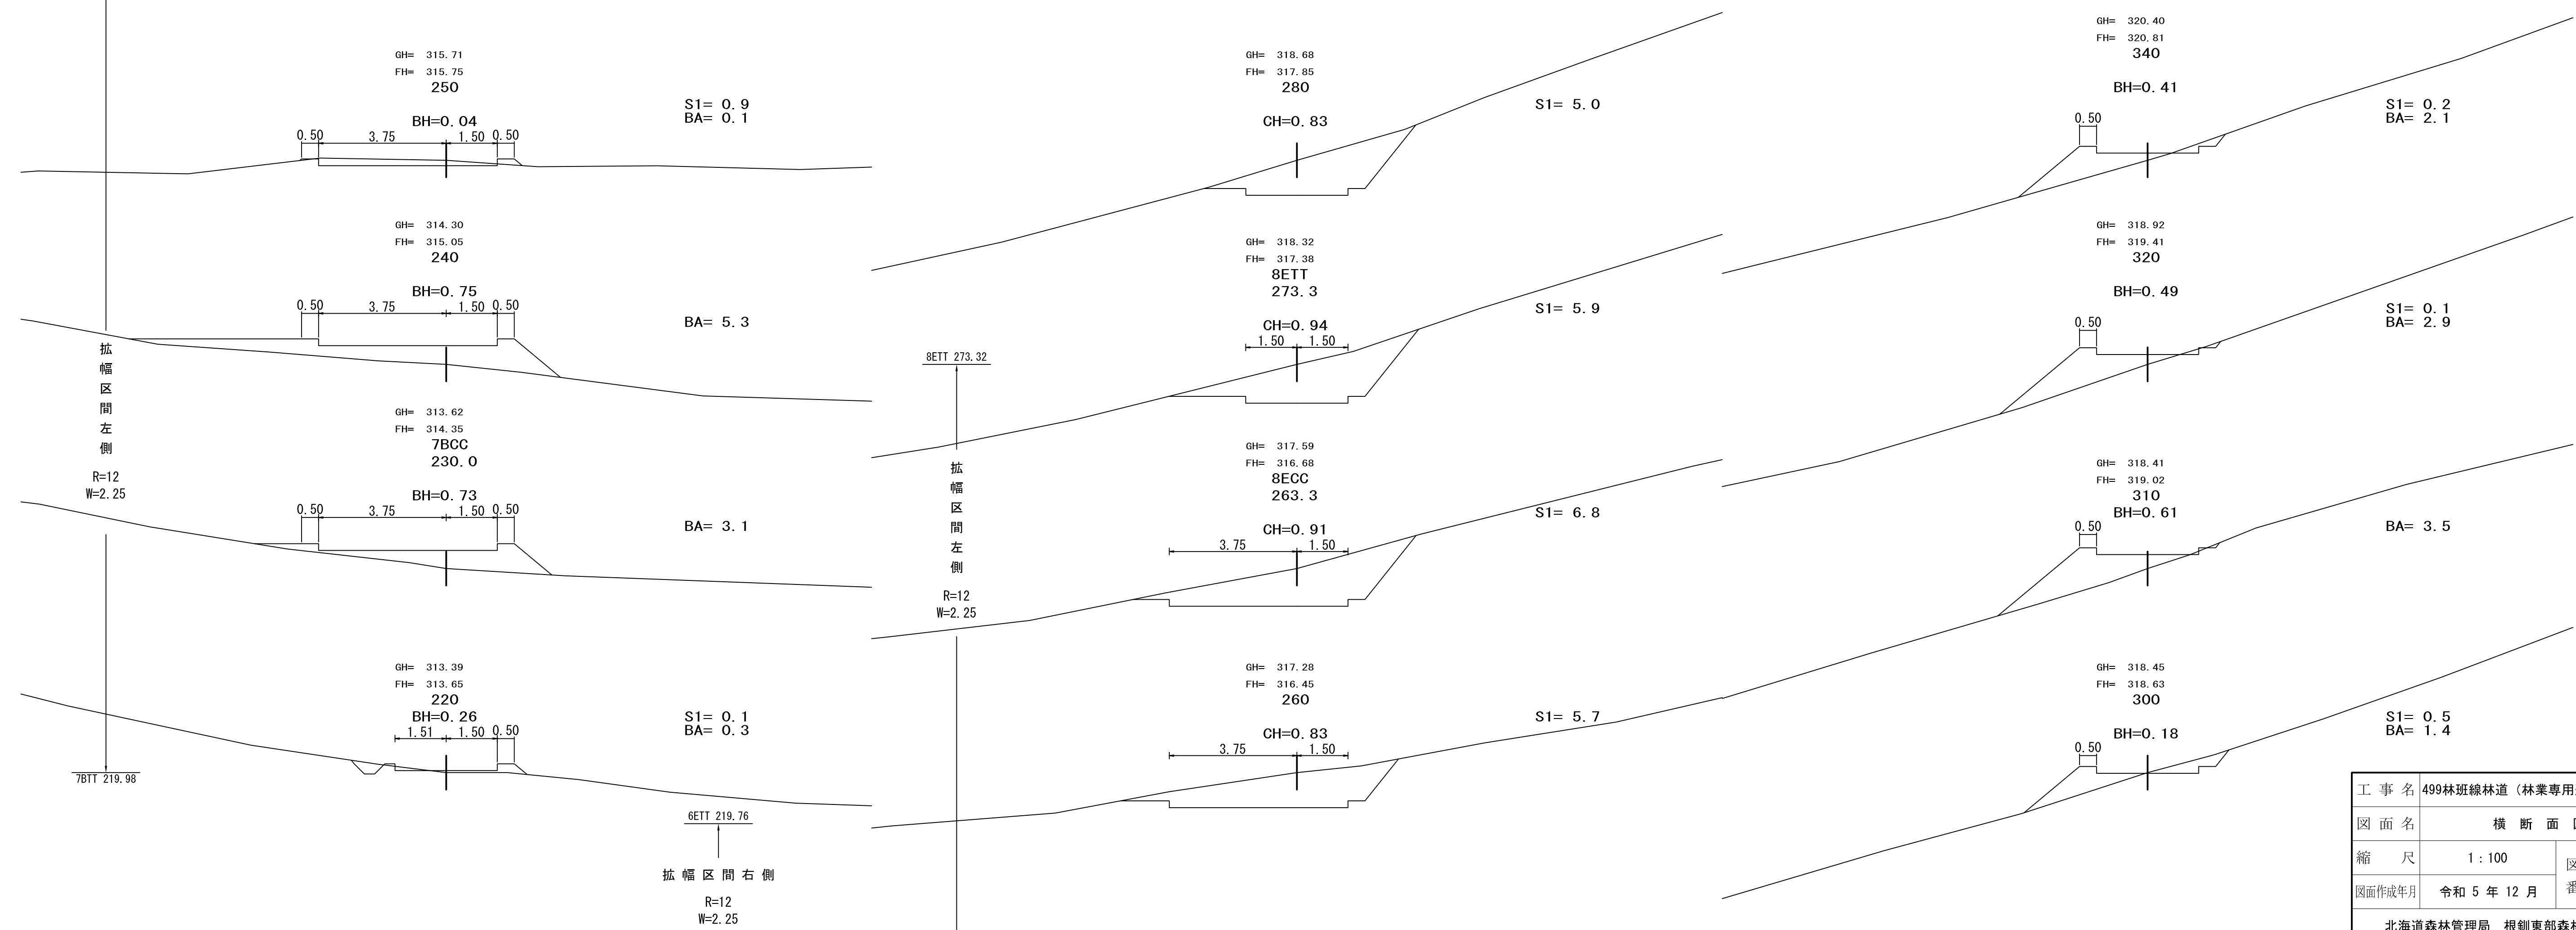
GH= 315.71
FH= 315.75
250
BH=0.04
0.50 3.75 1.50 0.50
S1= 0.9
BA= 0.1

GH= 314.30
FH= 315.05
240
BH=0.75
0.50 3.75 1.50 0.50
BA= 5.3

拡
幅
区
間
左
側
R=12
W=2.25

GH= 313.62
FH= 314.35
7BCC
230.0
BH=0.73
0.50 3.75 1.50 0.50
BA= 3.1

GH= 313.39
FH= 313.65
220
BH=0.26
1.51 1.50 0.50
S1= 0.1
BA= 0.3

7BTT 219.98

6ETT 219.76
拡 幅 区 間 右 側
R=12
W=2.25

GH= 318.68
FH= 317.85
280
CH=0.83
S1= 5.0

GH= 318.32
FH= 317.38
8ETT
273.3
CH=0.94
1.50 1.50
S1= 5.9

8ETT 273.32

拡
幅
区
間
左
側
R=12
W=2.25

GH= 317.59
FH= 316.68
8ECC
263.3
CH=0.91
3.75 1.50
S1= 6.8

GH= 317.28
FH= 316.45
260
CH=0.83
3.75 1.50
S1= 5.7

GH= 320.40
FH= 320.81
340
BH=0.41
0.50
S1= 0.2
BA= 2.1

GH= 318.92
FH= 319.41
320
BH=0.49
0.50
S1= 0.1
BA= 2.9

GH= 318.41
FH= 319.02
310
BH=0.61
0.50
BA= 3.5

GH= 318.45
FH= 318.63
300
BH=0.18
0.50
S1= 0.5
BA= 1.4

| 工 事 名 | 499林班線林道（林業専用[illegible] | |
|---|---|---|
| 図 面 名 | 横 断 面 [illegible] | |
| 縮 尺 | 1：100 | 図 番 |
| 図面作成年月 | 令和 5 年 12 月 | |

北海道森林管理局 根釧東部森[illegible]